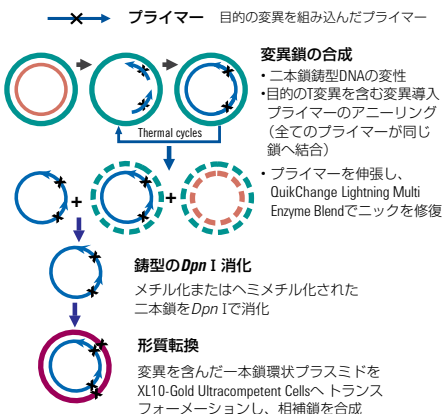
プライマー　目的の変異を組み込んだプライマー

変異鎖の合成
• 二本鎖鋳型DNAの変性
• 目的の変異を含む変異導入プライマーのアニーリング（全てのプライマーが同じ鎖へ結合）

Thermal cycles

• プライマーを伸長し、QuikChange Lightning Multi Enzyme Blendでニックを修復

鋳型のDpn I 消化
メチル化またはヘミメチル化された二本鎖をDpn Iで消化

形質転換
変異を含んだ一本鎖環状プラスミドをXL10-Gold Ultracompetent Cellsへ トランスフォーメーションし、相補鎖を合成